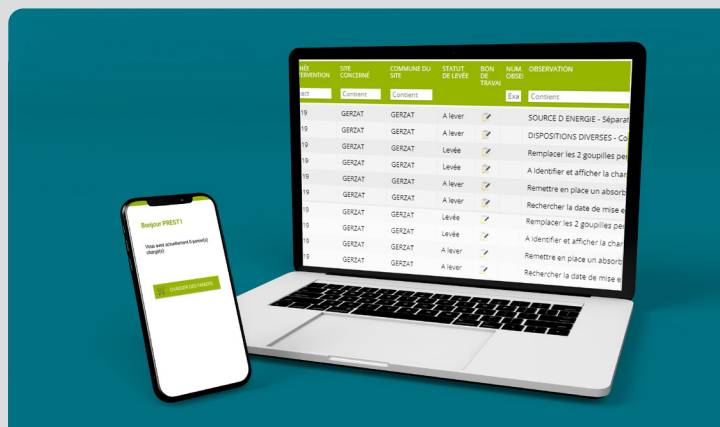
Bonjour PREST1

Vous avez actuellement 0 panne(s) chargé(s)

CHARGER DES PANNES

| ...NÉE ...TERVENTION | SITE CONCERNÉ | COMMUNE DU SITE | STATUT DE LEVÉE | BON DE TRAVAI... | NUM OBSE... | OBSERVATION |
|---|---|---|---|---|---|---|
| ...act | Contient | Contient | | | Exa... | Contient |
| ...19 | GERZAT | GERZAT | A lever | | | SOURCE D ENERGIE - Séparat... |
| ...19 | GERZAT | GERZAT | A lever | | | DISPOSITIONS DIVERSES - Co... |
| ...19 | GERZAT | GERZAT | Levée | | | Remplacer les 2 goupilles per... |
| ...19 | GERZAT | GERZAT | Levée | | | A identifier et afficher la char... |
| ...19 | GERZAT | GERZAT | A lever | | | Remettre en place un absorb... |
| ...19 | GERZAT | GERZAT | A lever | | | Rechercher la date de mise e... |
| ...19 | GERZAT | GERZAT | Levée | | | Remplacer les 2 goupilles per... |
| ...19 | GERZAT | GERZAT | Levée | | | A identifier et afficher la char... |
| ...19 | GERZAT | GERZAT | A lever | | | Remettre en place un absorb... |
| ...19 | GERZAT | GERZAT | A lever | | | Rechercher la date de mise e... |